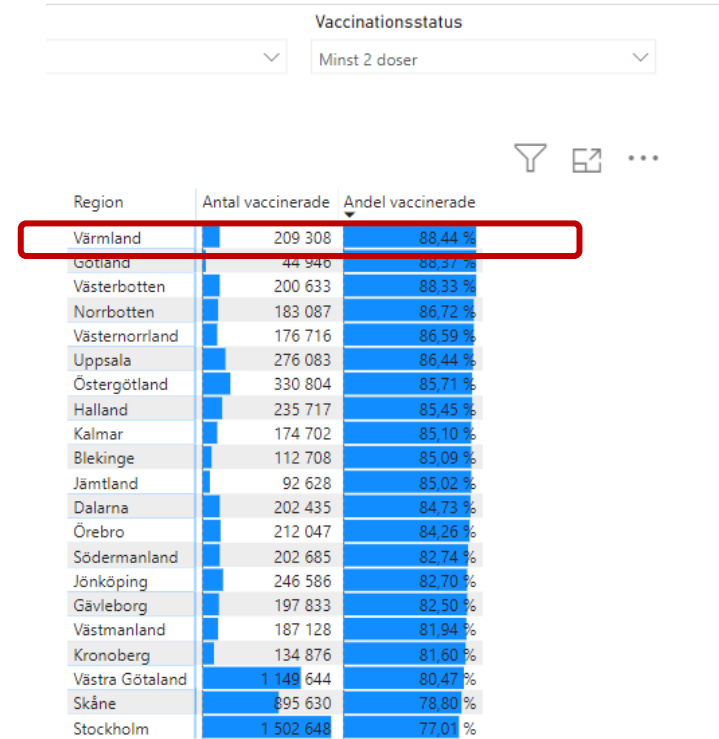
Vaccinationsstatus

Minst 2 doser

| Region | Antal vaccinerade | Andel vaccinerade |
|---|---|---|
| Värmland | 209 308 | 88,44 % |
| Gotland | 44 946 | 88,37 % |
| Västerbotten | 200 633 | 88,33 % |
| Norrbotten | 183 087 | 86,72 % |
| Västernorrland | 176 716 | 86,59 % |
| Uppsala | 276 083 | 86,44 % |
| Östergötland | 330 804 | 85,71 % |
| Halland | 235 717 | 85,45 % |
| Kalmar | 174 702 | 85,10 % |
| Blekinge | 112 708 | 85,09 % |
| Jämtland | 92 628 | 85,02 % |
| Dalarna | 202 435 | 84,73 % |
| Örebro | 212 047 | 84,26 % |
| Södermanland | 202 685 | 82,74 % |
| Jönköping | 246 586 | 82,70 % |
| Gävleborg | 197 833 | 82,50 % |
| Västmanland | 187 128 | 81,94 % |
| Kronoberg | 134 876 | 81,60 % |
| Västra Götaland | 1 149 644 | 80,47 % |
| Skåne | 895 630 | 78,80 % |
| Stockholm | 1 502 648 | 77,01 % |